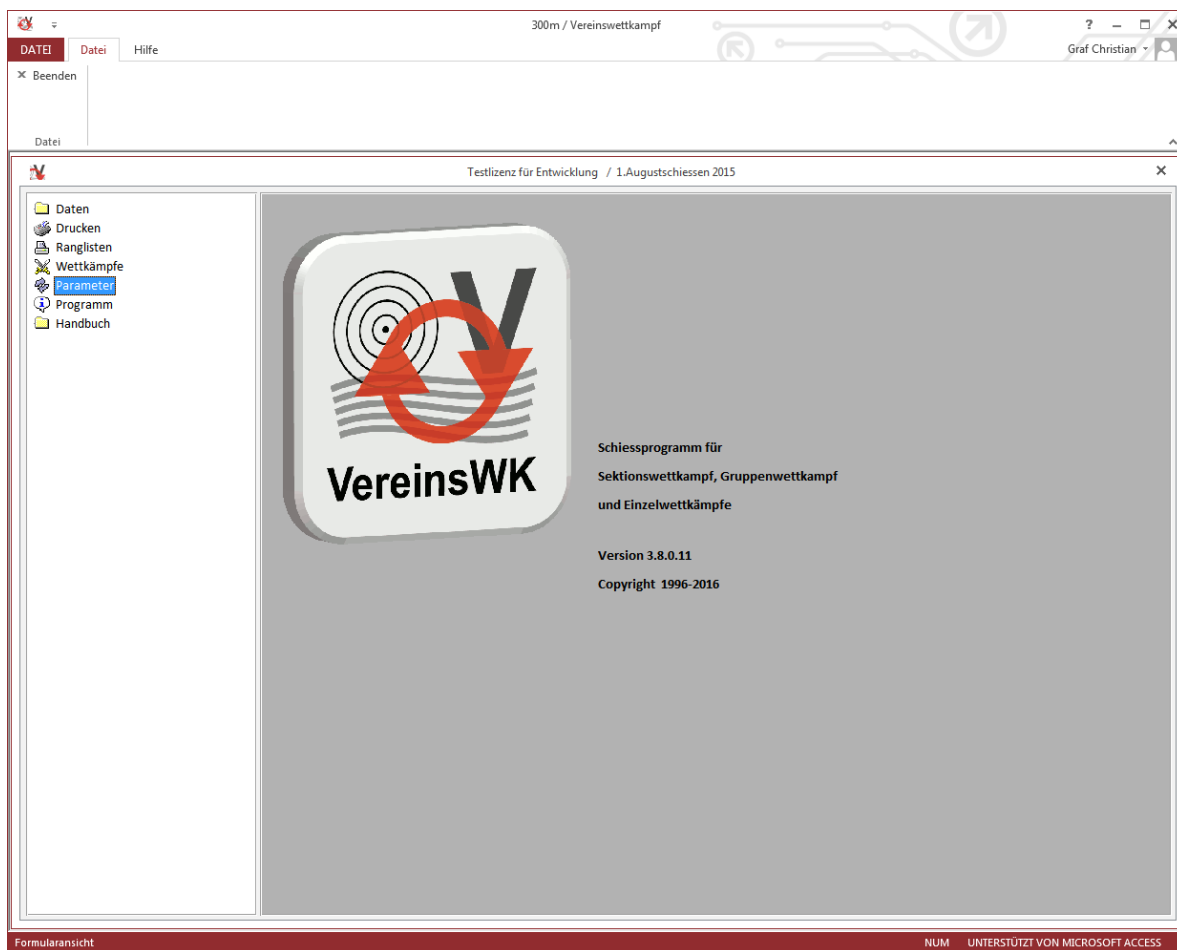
300m / Vereinswettkampf

? – □ ✕

DATEI Datei Hilfe

Graf Christian

✕ Beenden

Datei

Testlizenz für Entwicklung / 1.Augustschiessen 2015

✕

Daten
Drucken
Ranglisten
Wettkämpfe
Parameter
Programm
Handbuch

VereinsWK

Schiessprogramm für

Sektionswettkampf, Gruppenwettkampf

und Einzelwettkämpfe

Version 3.8.0.11

Copyright 1996-2016

Formularansicht

NUM UNTERSTÜTZT VON MICROSOFT ACCESS